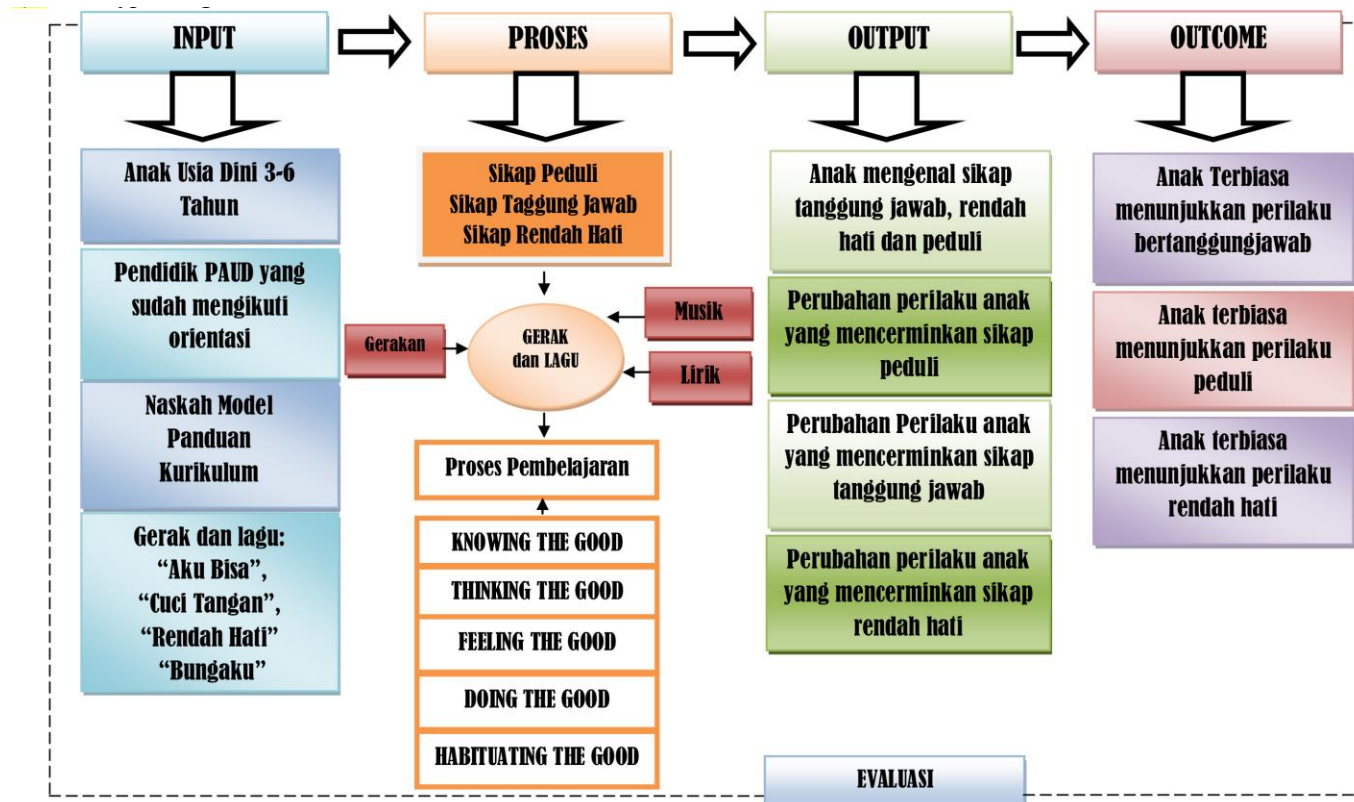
INPUT

PROSES

OUTPUT

OUTCOME

Anak Usia Dini 3-6 Tahun

Pendidik PAUD yang sudah mengikuti orientasi

Naskah Model Panduan Kurikulum

Gerak dan lagu: "Aku Bisa", "Cuci Tangan", "Rendah Hati" "Bungaku"

Sikap Peduli
Sikap Taggung Jawab
Sikap Rendah Hati

Musik

Gerakan

GERAK dan LAGU

Lirik

Proses Pembelajaran

KNOWING THE GOOD

THINKING THE GOOD

FEELING THE GOOD

DOING THE GOOD

HABITUATING THE GOOD

Anak mengenal sikap tanggung jawab, rendah hati dan peduli

Perubahan perilaku anak yang mencerminkan sikap peduli

Perubahan Perilaku anak yang mencerminkan sikap tanggung jawab

Perubahan perilaku anak yang mencerminkan sikap rendah hati

Anak Terbiasa menunjukkan perilaku bertanggungjawab

Anak terbiasa menunjukkan perilaku peduli

Anak terbiasa menunjukkan perilaku rendah hati

EVALUASI